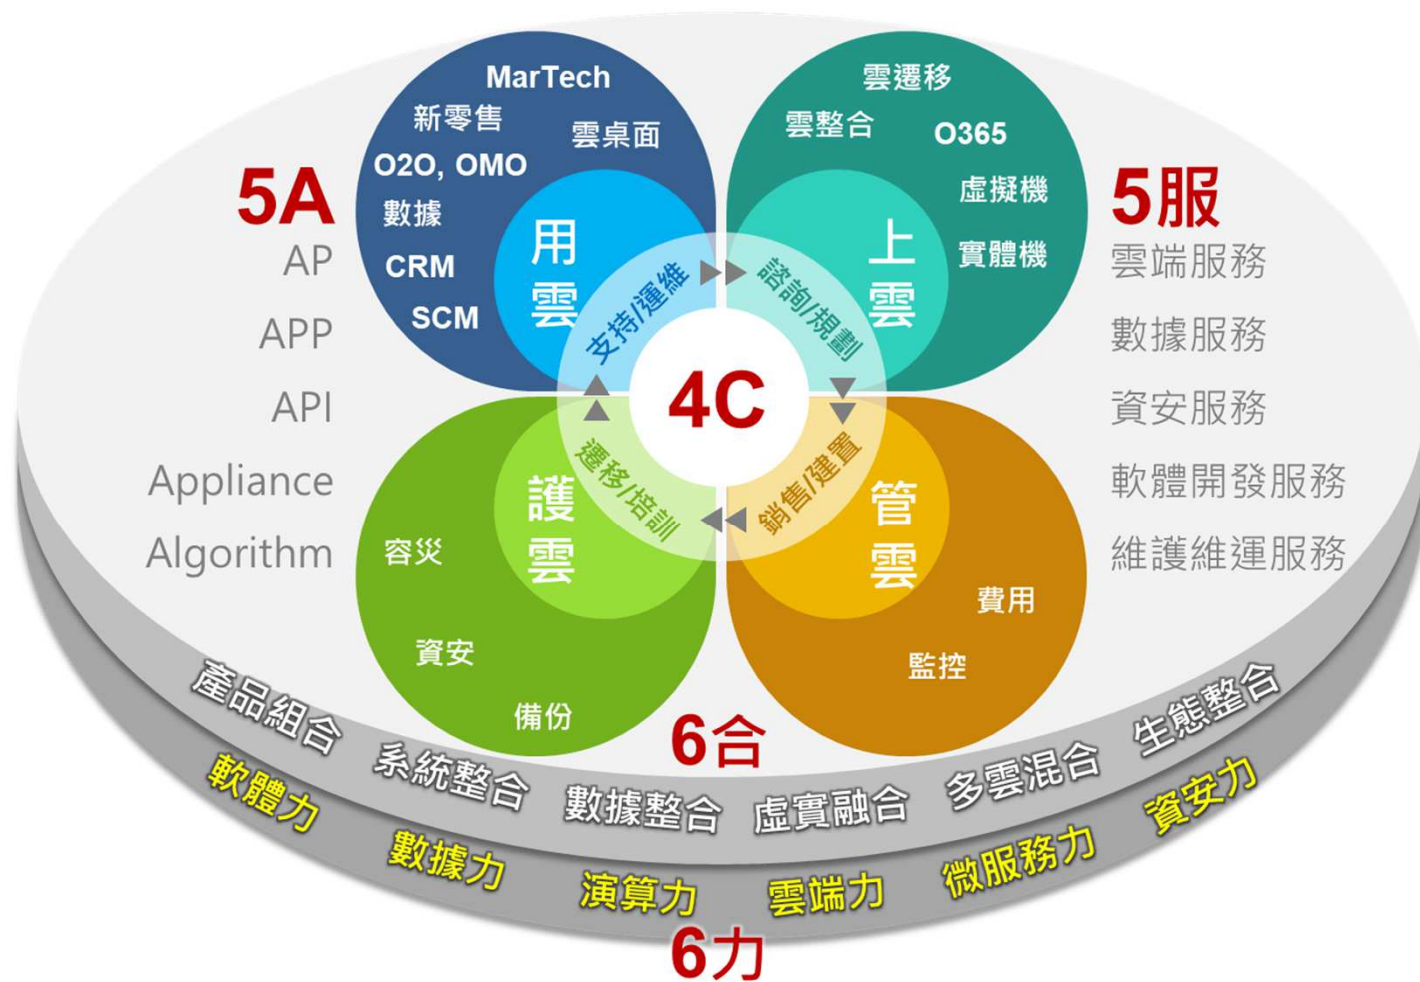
5A
AP
APP
API
Appliance
Algorithm

MarTech
新零售
雲桌面
O2O, OMO
數據
CRM
SCM
用雲

雲遷移
雲整合
O365
虛擬機
實體機
上雲

5服
雲端服務
數據服務
資安服務
軟體開發服務
維護維運服務

支持/運維
諮詢/規劃
4C
遷移/培訓
銷售/建置

護雲
容災
資安
備份

管雲
費用
監控

產品組合
系統整合
數據整合
虛實融合
多雲混合
生態整合
6合

軟體力
數據力
演算力
雲端力
微服務力
資安力
6力